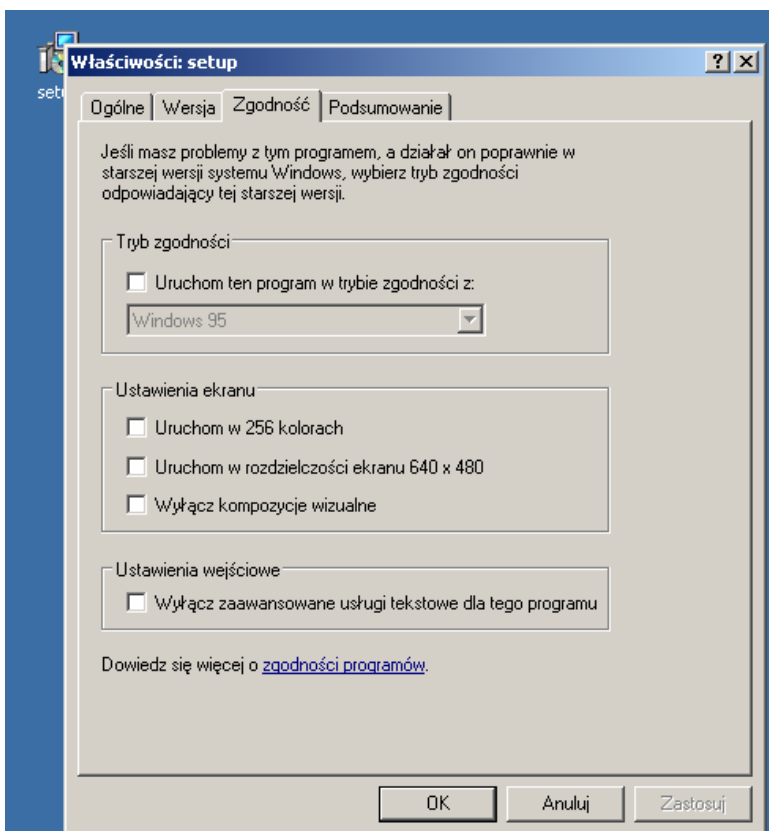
setu

Właściwości: setup

?

X

Ogólne | Wersja | Zgodność | Podsumowanie

Jeśli masz problemy z tym programem, a działał on poprawnie w starszej wersji systemu Windows, wybierz tryb zgodności odpowiadający tej starszej wersji.

Tryb zgodności

Uruchom ten program w trybie zgodności z:

Windows 95

Ustawienia ekranu

Uruchom w 256 kolorach

Uruchom w rozdzielczości ekranu 640 x 480

Wyłącz kompozycje wizualne

Ustawienia wejściowe

Wyłącz zaawansowane usługi tekstowe dla tego programu

Dowiedz się więcej o zgodności programów.

OK

Anuluj

Zastosuj